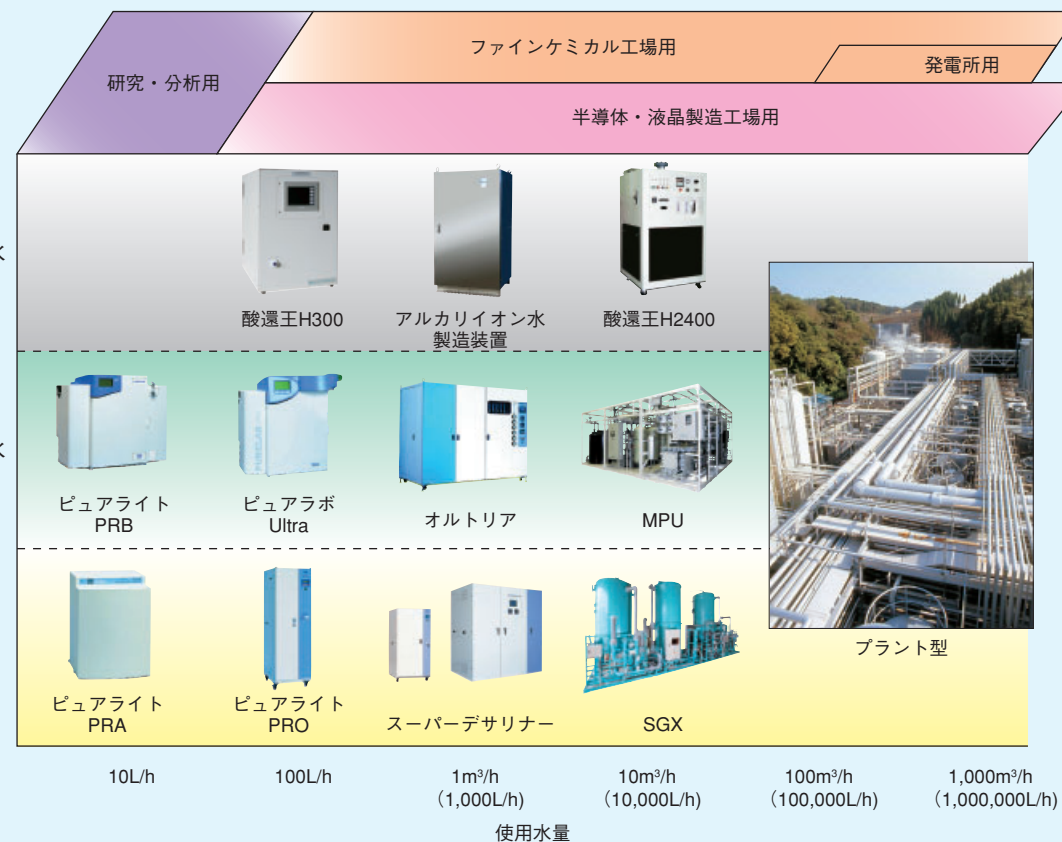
研究・分析用

ファインケミカル工場用

発電所用

半導体・液晶製造工場用

水

酸還王H300

アルカリイオン水製造装置

酸還王H2400

水

ピュアライト PRB

ピュアラボ Ultra

オルトリア

MPU

ピュアライト PRA

ピュアライト PRO

スーパーデサリナー

SGX

プラント型

10L/h

100L/h

$1m^3/h$ (1,000L/h)

$10m^3/h$ (10,000L/h)

$100m^3/h$ (100,000L/h)

$1,000m^3/h$ (1,000,000L/h)

使用水量